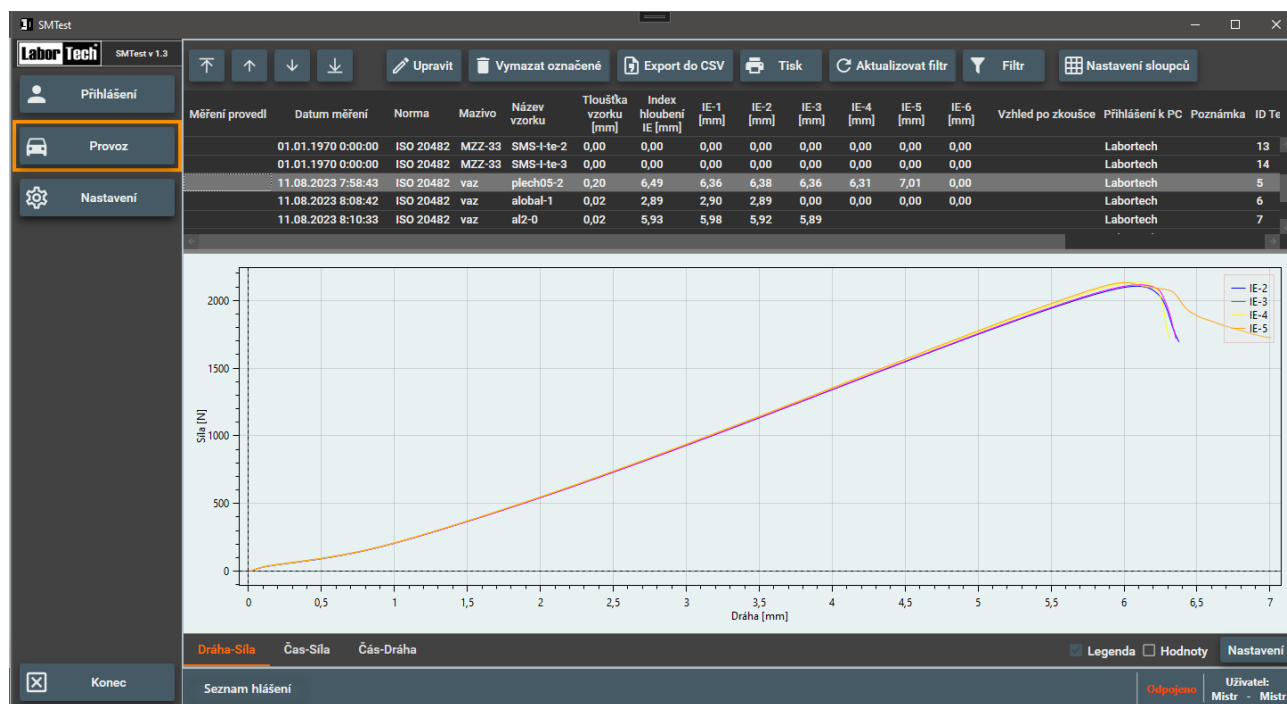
SMTest

Labor Tech SMTest v 1.3

Přihlášení

Provoz

Nastavení

Konec

Upravit Vymazat označené Export do CSV Tisk Aktualizovat filtr Filtr Nastavení sloupců

| Měření provedl | Datum měření | Norma | Mazivo | Název vzorku | Tloušťka vzorku [mm] | Index hloubení IE [mm] | IE-1 [mm] | IE-2 [mm] | IE-3 [mm] | IE-4 [mm] | IE-5 [mm] | IE-6 [mm] | Vzhled po zkoušce | Přihlášení k PC | Poznámka | ID Te |
|---|---|---|---|---|---|---|---|---|---|---|---|---|---|---|---|---|
| | 01.01.1970 0:00:00 | ISO 20482 | MZZ-33 | SMS-I-te-2 | 0,00 | 0,00 | 0,00 | 0,00 | 0,00 | 0,00 | 0,00 | 0,00 | | Labortech | | 13 |
| | 01.01.1970 0:00:00 | ISO 20482 | MZZ-33 | SMS-I-te-3 | 0,00 | 0,00 | 0,00 | 0,00 | 0,00 | 0,00 | 0,00 | 0,00 | | Labortech | | 14 |
| | 11.08.2023 7:58:43 | ISO 20482 | vaz | plech05-2 | 0,20 | 6,49 | 6,36 | 6,38 | 6,36 | 6,31 | 7,01 | 0,00 | | Labortech | | 5 |
| | 11.08.2023 8:08:42 | ISO 20482 | vaz | alobal-1 | 0,02 | 2,89 | 2,90 | 2,89 | 0,00 | 0,00 | 0,00 | 0,00 | | Labortech | | 6 |
| | 11.08.2023 8:10:33 | ISO 20482 | vaz | al2-0 | 0,02 | 5,93 | 5,98 | 5,92 | 5,89 | | | | | Labortech | | 7 |

IE-2
IE-3
IE-4
IE-5

2000
1500
1000
500
0
Síla [N]
0 0,5 1 1,5 2 2,5 3 3,5 4 4,5 5 5,5 6 6,5 7
Dráha [mm]

Dráha-Síla Čas-Síla Čas-Dráha

Legenda Hodnoty Nastavení

Seznam hlášení

Odpojeno Uživatel: Mistr - Mistr